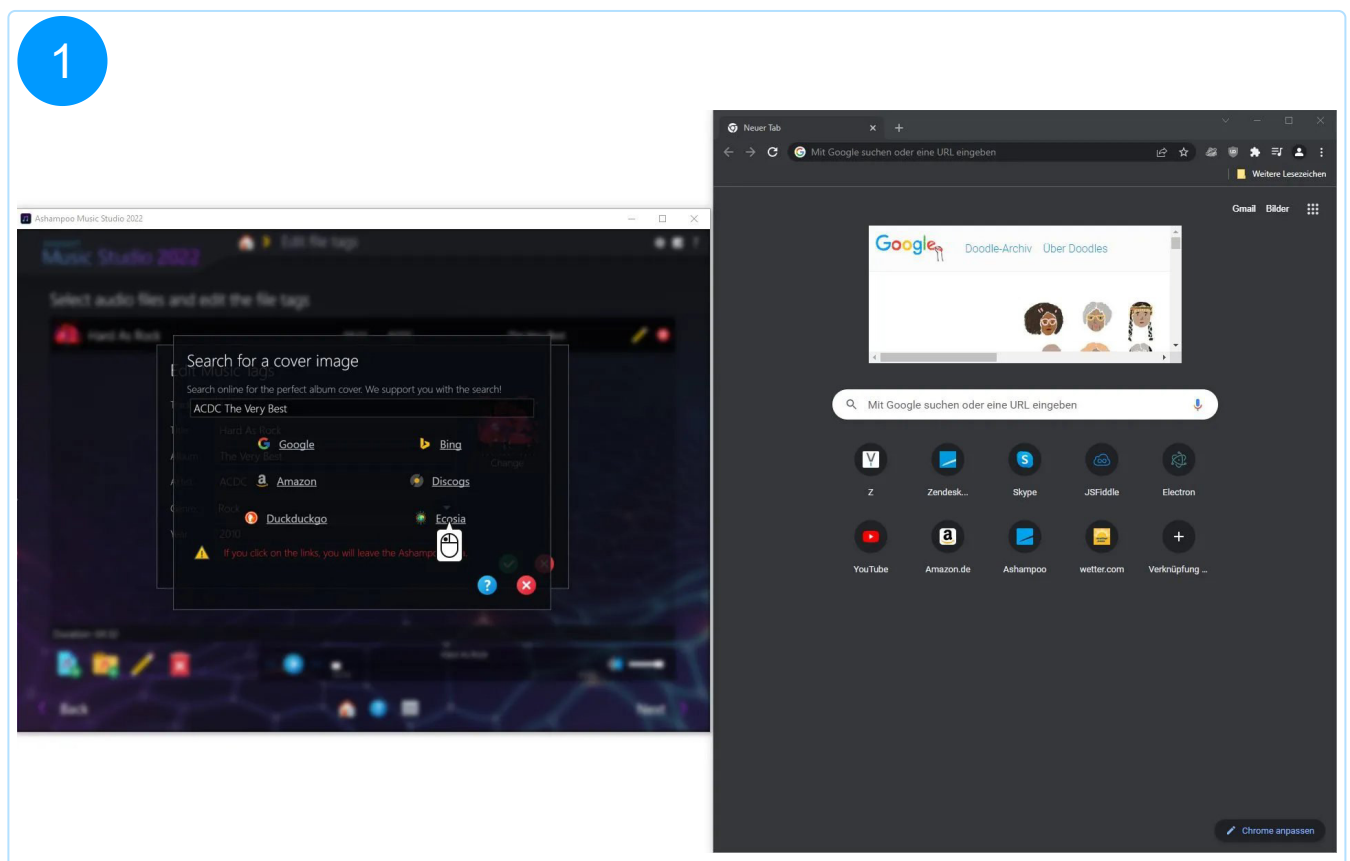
1

Ashampoo Music Studio 2022

Music Studio 2022

Edit file tags

Select audio files and edit the file tags

Hard As Rock

Search for a cover image

Search online for the perfect album cover. We support you with the search!

ACDC The Very Best

Google

Bing

Amazon

Discogs

Duckduckgo

Ecosia

If you click on the links, you will leave the Ashampoo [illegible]

Back

Next

Neuer Tab

Mit Google suchen oder eine URL eingeben

Weitere Lesezeichen

Gmail Bilder

Google

Doodle-Archiv Über Doodles

Mit Google suchen oder eine URL eingeben

Z

Zendesk...

Skype

JSFiddle

Electron

YouTube

Amazon.de

Ashampoo

wetter.com

Verknüpfung ...

Chrome anpassen